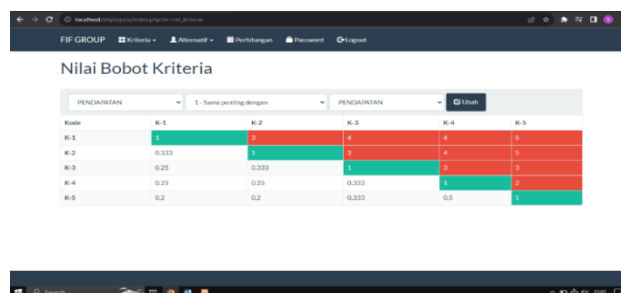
localhost/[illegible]/index.php?m=rel_kriteria

FIF GROUP Kriteria Alternatif Perhitungan Password Logout

Nilai Bobot Kriteria

PENDAPATAN | 1 - Sama penting dengan | PENDAPATAN | Ubah

| Kode | K-1 | K-2 | K-3 | K-4 | K-5 |
|---|---|---|---|---|---|
| K-1 | 1 | 3 | 4 | 4 | 5 |
| K-2 | 0.333 | 1 | 3 | 4 | 5 |
| K-3 | 0.25 | 0.333 | 1 | 3 | 3 |
| K-4 | 0.25 | 0.25 | 0.333 | 1 | 2 |
| K-5 | 0.2 | 0.2 | 0.333 | 0.5 | 1 |

Search